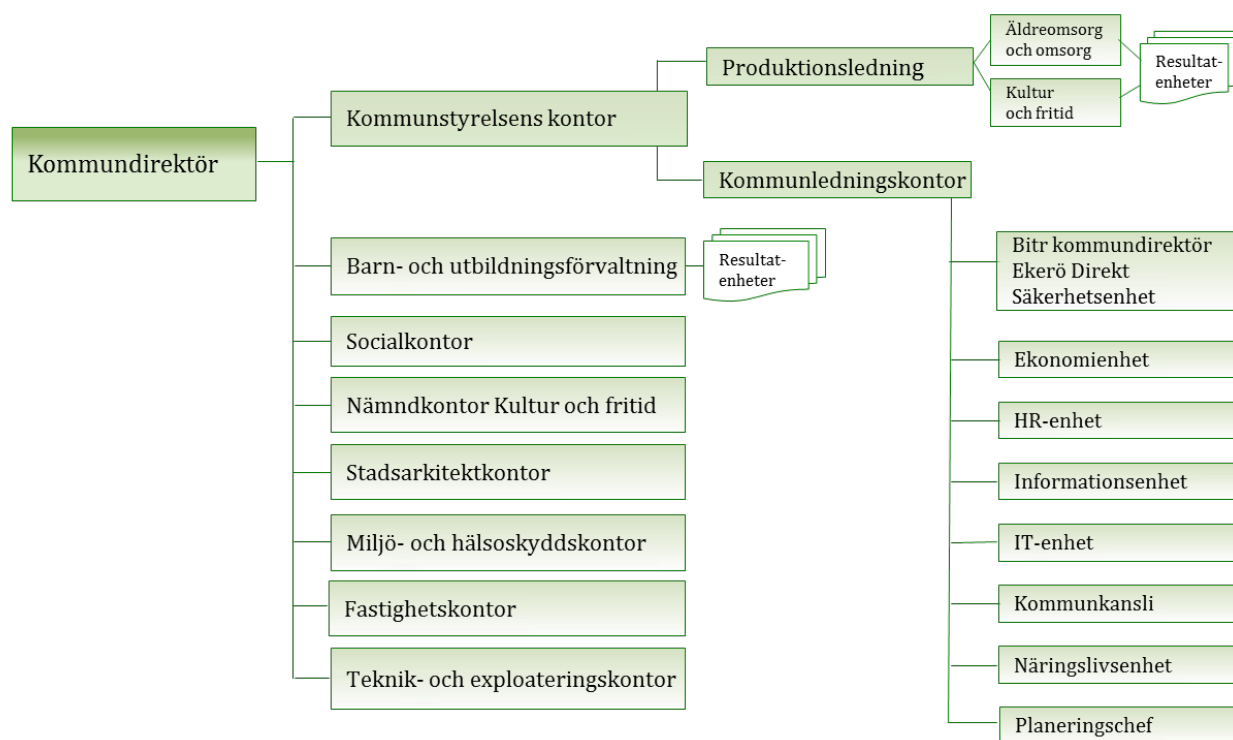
Kommundirektör

Kommunstyrelsens kontor

Produktionsledning

Äldreomsorg och omsorg

Kultur och fritid

Resultatenheter

Kommunledningskontor

Barn- och utbildningsförvaltning

Resultatenheter

Socialkontor

Nämndkontor Kultur och fritid

Stadsarkitektkontor

Miljö- och hälsoskyddskontor

Fastighetskontor

Teknik- och exploateringskontor

Bitr kommundirektör
Ekerö Direkt
Säkerhetsenhet

Ekonomienhet

HR-enhet

Informationsenhet

IT-enhet

Kommunkansli

Näringslivsenhet

Planeringschef